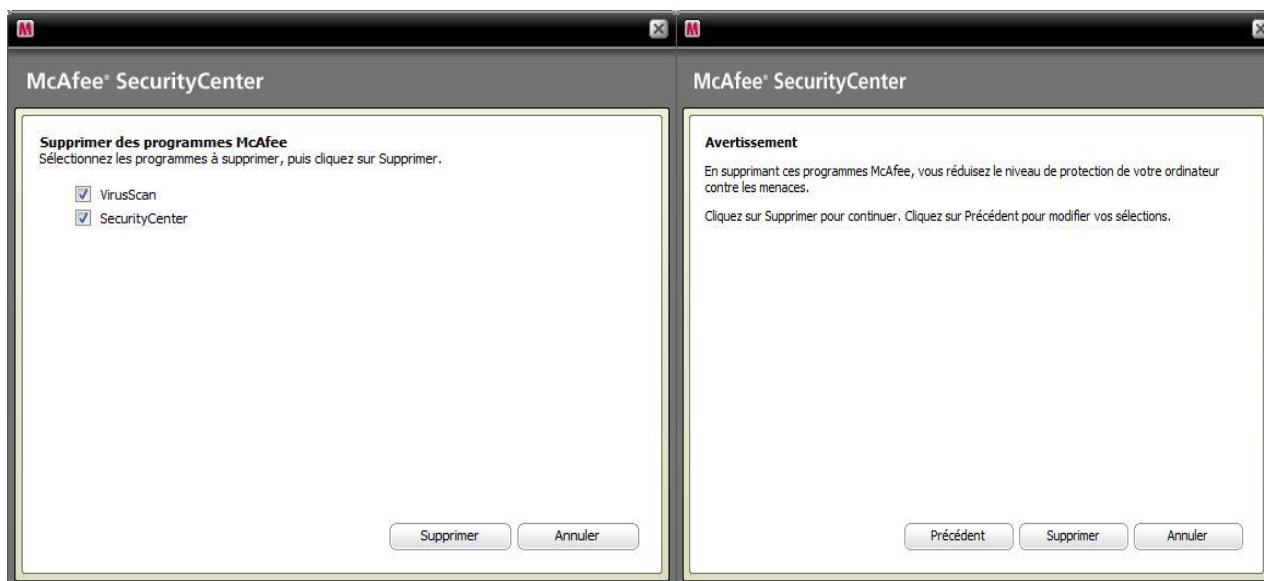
McAfee® SecurityCenter

Supprimer des programmes McAfee
Sélectionnez les programmes à supprimer, puis cliquez sur Supprimer.

VirusScan

SecurityCenter

Supprimer

Annuler

McAfee® SecurityCenter

Avertissement

En supprimant ces programmes McAfee, vous réduisez le niveau de protection de votre ordinateur contre les menaces.

Cliquez sur Supprimer pour continuer. Cliquez sur Précédent pour modifier vos sélections.

Précédent

Supprimer

Annuler